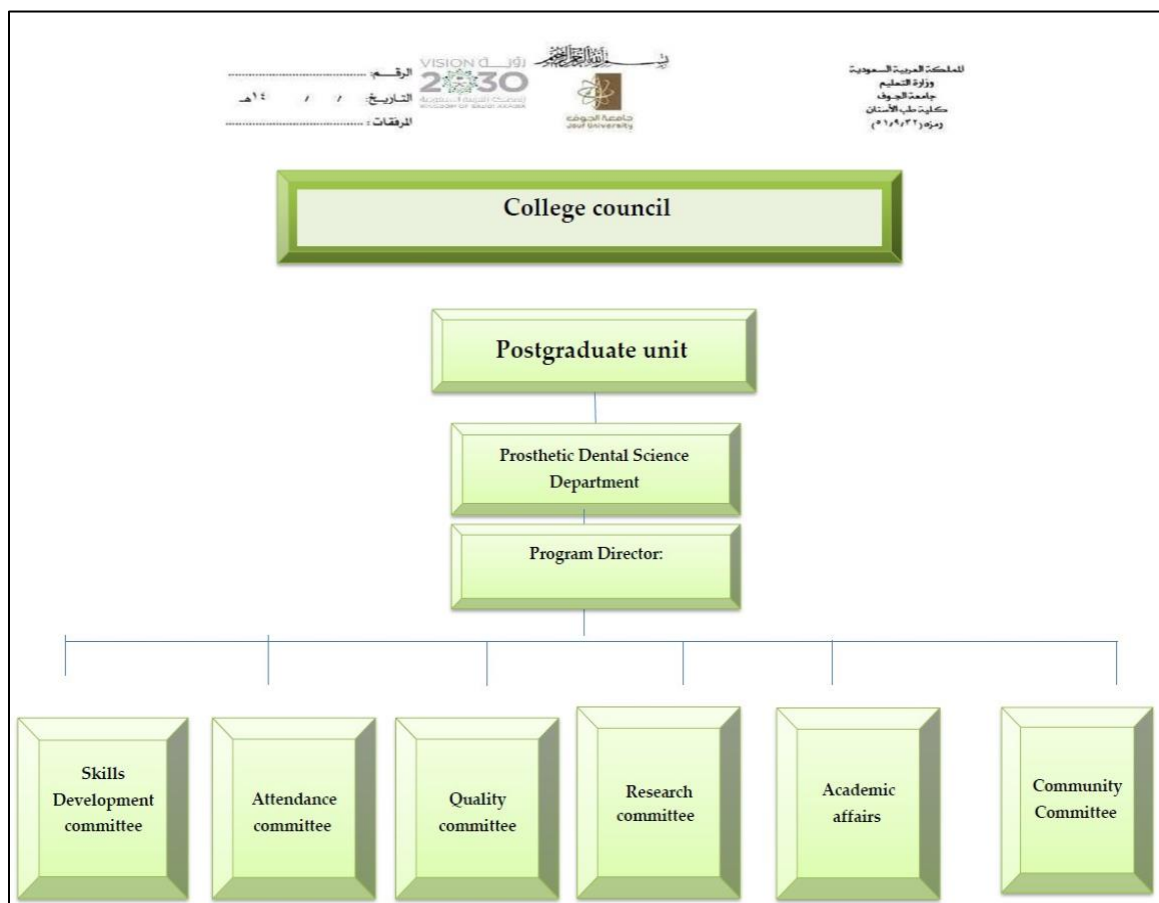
المملكة العربية السعودية
وزارة التعليم
جامعة الجوف
كلية طب الأسنان
رمزه (٣٢/٩/٠١)

بسم الله الرحمن الرحيم

جامعة الجوف
Jouf University

رؤية VISION 2030

الرقم: ..................
التاريخ: / / ١٤هـ
المرفقات: ..................

College council

Postgraduate unit

Prosthetic Dental Science Department

Program Director:

Skills Development committee

Attendance committee

Quality committee

Research committee

Academic affairs

Community Committee